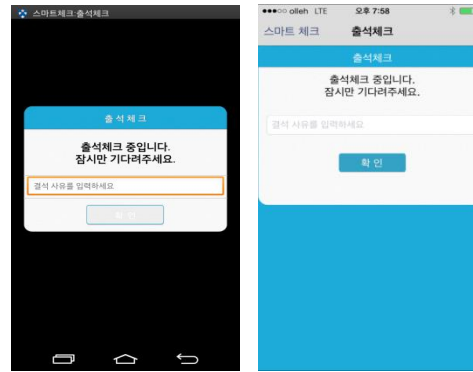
스마트체크:출석체크

출석체크

출석체크 중입니다.
잠시만 기다려주세요.

결석 사유를 입력하세요

확 인

●●●○○ olleh LTE 오후 7:58

스마트 체크 출석체크

출석체크

출석체크 중입니다.
잠시만 기다려주세요.

결석 사유를 입력하세요

확 인